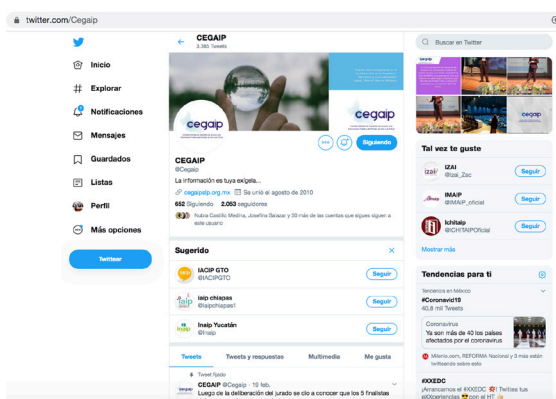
twitter.com/Cegaip

Inicio

Explorar

Notificaciones

Mensajes

Guardados

Listas

Perfil

Más opciones

Twittear

CEGAIP
3.385 Tweets

cegaip

Siguiendo

CEGAIP
@Cegaip

La información es tuya exígela...

cegaipslp.org.mx Se unió el agosto de 2010

652 Siguiendo 2.053 seguidores

Nubia Castillo Medina, Josefina Salazar y 30 más de las cuentas que sigues siguen a este usuario

Sugerido

IACIP GTO
@IACIPGTO
Seguir

iaip chiapas
@iaipchiapas1
Seguir

Inaip Yucatán
@Inaip
Seguir

Tweets | Tweets y respuestas | Multimedia | Me gusta

Tweet fijado

CEGAIP @Cegaip · 19 feb.
Luego de la deliberación del jurado se dio a conocer que los 5 finalistas

Buscar en Twitter

Tal vez te guste

IZAI
@Izai_Zac
Seguir

IMAIP
@IMAIP_oficial
Seguir

Ichitaip
@ICHITAIPOficial
Seguir

Mostrar más

Tendencias para ti

Tendencia en México
#Coronavid19
40,8 mil Tweets

Coronavirus
Ya son más de 40 los países afectados por el coronavirus

Milenio.com, REFORMA Nacional y 9 más están twitteando sobre esto

#XXEDC
¡Arrancamos el #XXEDC! Twittea tus #XXperiencias con el HT